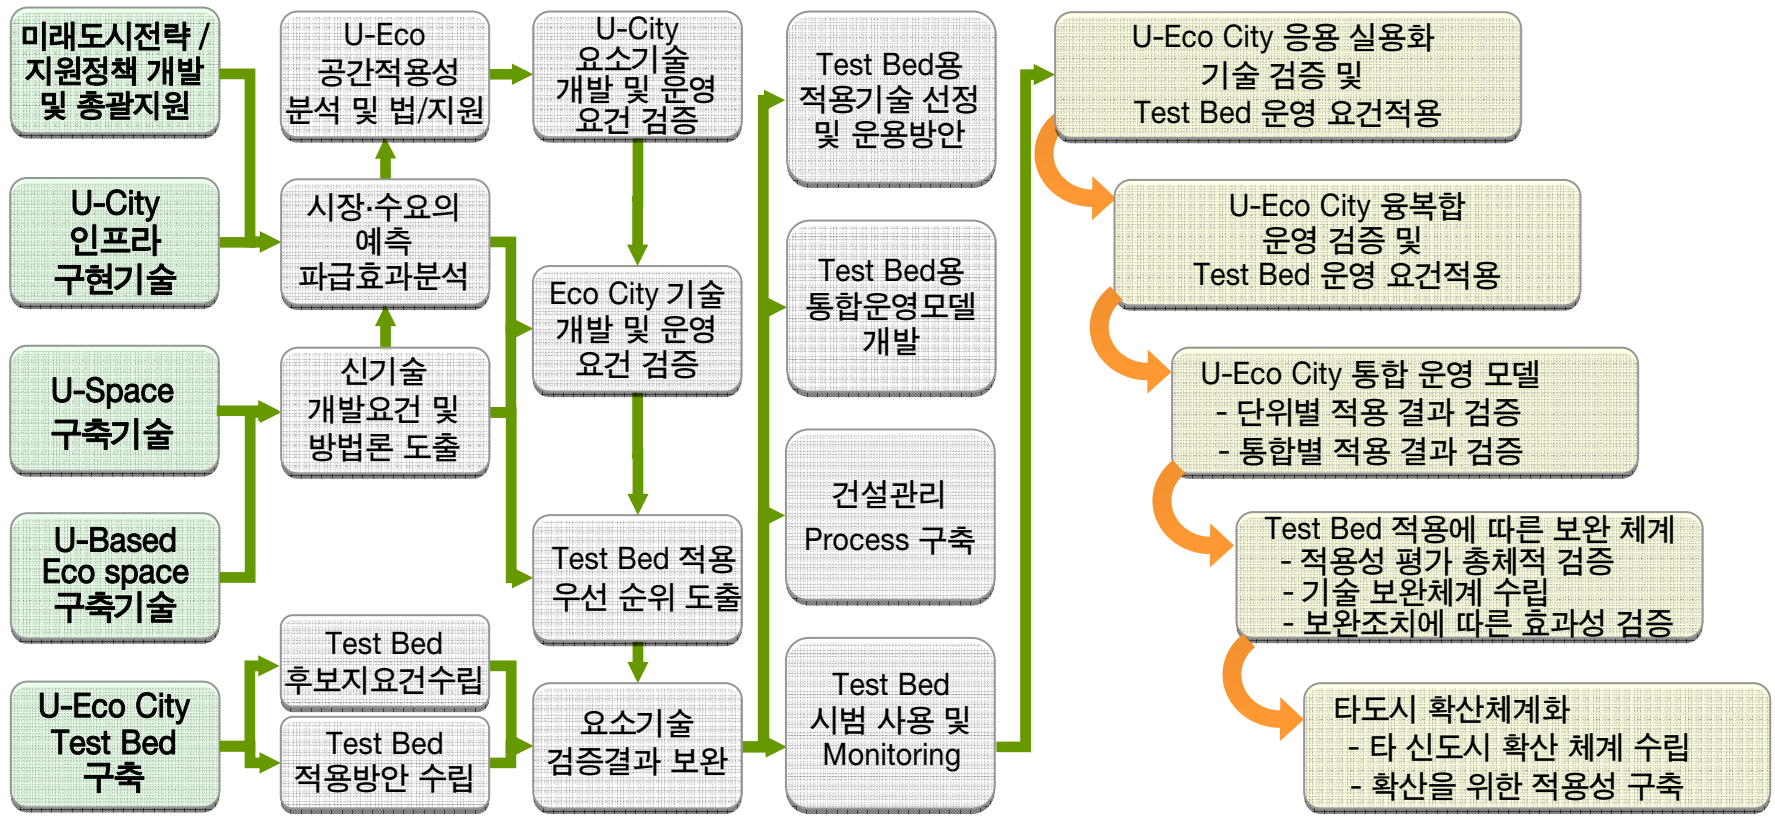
미래도시전략 / 지원정책 개발 및 총괄지원

U-City 인프라 구현기술

U-Space 구축기술

U-Based Eco space 구축기술

U-Eco City Test Bed 구축

U-Eco 공간적용성 분석 및 법/지원

시장·수요의 예측 파급효과분석

신기술 개발요건 및 방법론 도출

Test Bed 후보지요건수립

Test Bed 적용방안 수립

U-City 요소기술 개발 및 운영 요건 검증

Eco City 기술 개발 및 운영 요건 검증

Test Bed 적용 우선 순위 도출

요소기술 검증결과 보완

Test Bed용 적용기술 선정 및 운용방안

Test Bed용 통합운영모델 개발

건설관리 Process 구축

Test Bed 시범 사용 및 Monitoring

U-Eco City 응용 실용화 기술 검증 및 Test Bed 운영 요건적용

U-Eco City 융복합 운영 검증 및 Test Bed 운영 요건적용

U-Eco City 통합 운영 모델
- 단위별 적용 결과 검증
- 통합별 적용 결과 검증

Test Bed 적용에 따른 보완 체계
- 적용성 평가 총체적 검증
- 기술 보완체계 수립
- 보완조치에 따른 효과성 검증

타도시 확산체계화
- 타 신도시 확산 체계 수립
- 확산을 위한 적용성 구축